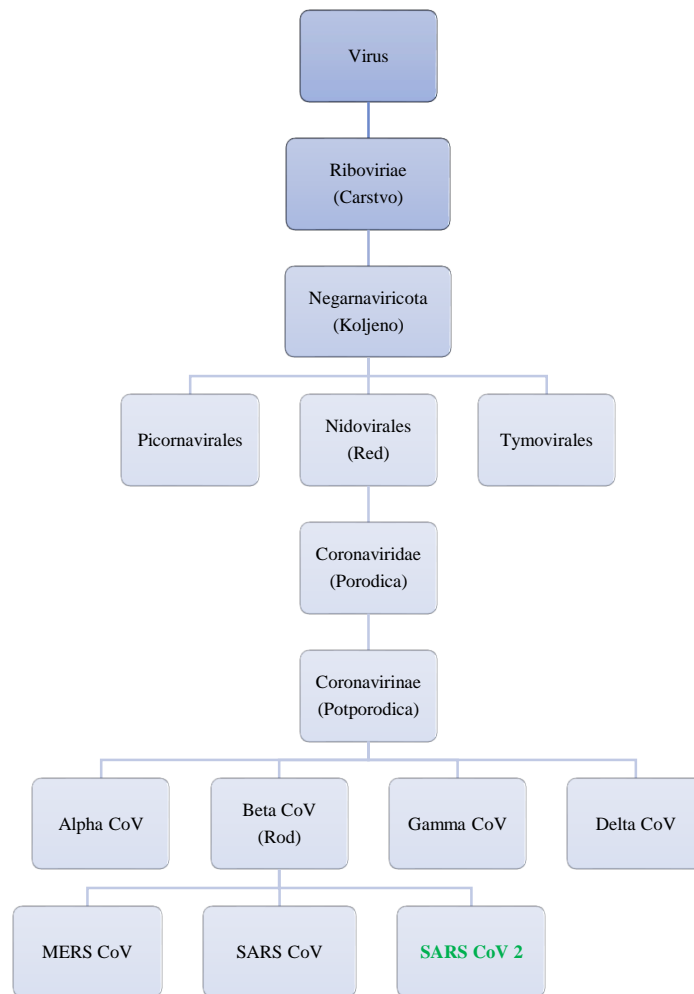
Virus

Riboviriae
(Carstvo)

Negarnaviricota
(Koljeno)

Picornavirales

Nidovirales
(Red)

Tymovirales

Coronaviridae
(Porodica)

Coronavirinae
(Potporodica)

Alpha CoV

Beta CoV
(Rod)

Gamma CoV

Delta CoV

MERS CoV

SARS CoV

SARS CoV 2